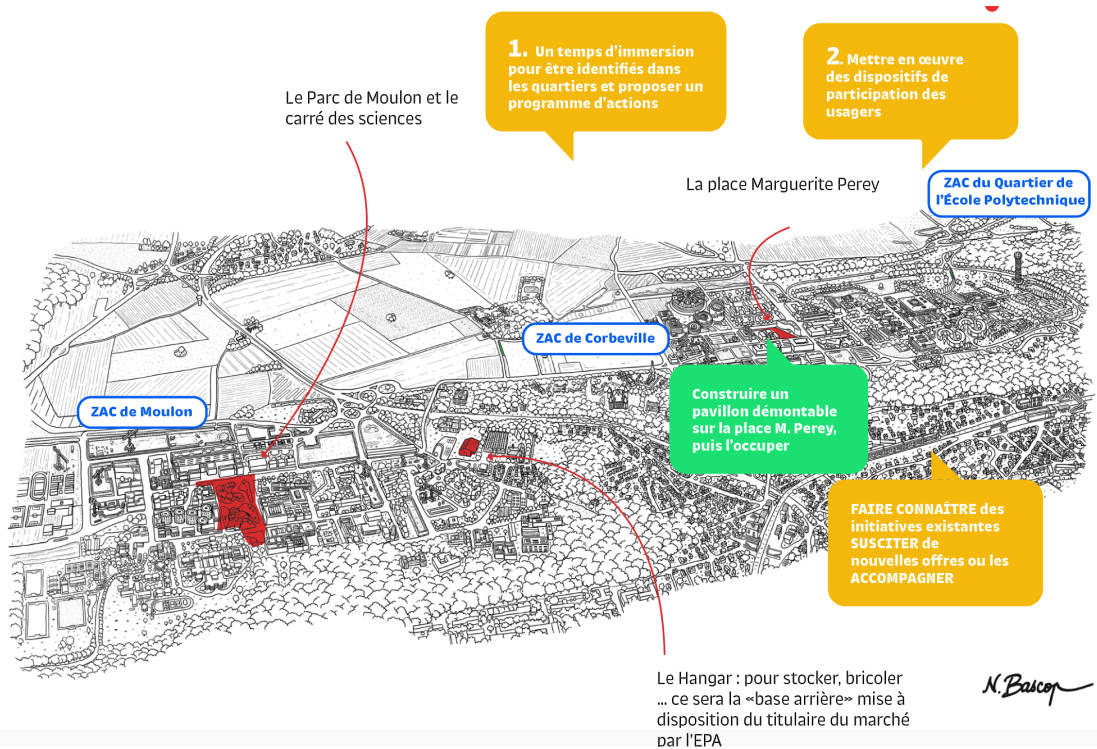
1. Un temps d'immersion pour être identifiés dans les quartiers et proposer un programme d'actions

2. Mettre en œuvre des dispositifs de participation des usagers

Le Parc de Moulon et le carré des sciences

La place Marguerite Perey

ZAC du Quartier de l'École Polytechnique

ZAC de Corbeville

ZAC de Moulon

Construire un pavillon démontable sur la place M. Perey, puis l'occuper

FAIRE CONNAÎTRE des initiatives existantes SUSCITER de nouvelles offres ou les ACCOMPAGNER

Le Hangar : pour stocker, bricoler ... ce sera la «base arrière» mise à disposition du titulaire du marché par l'EPA

N. Bascop